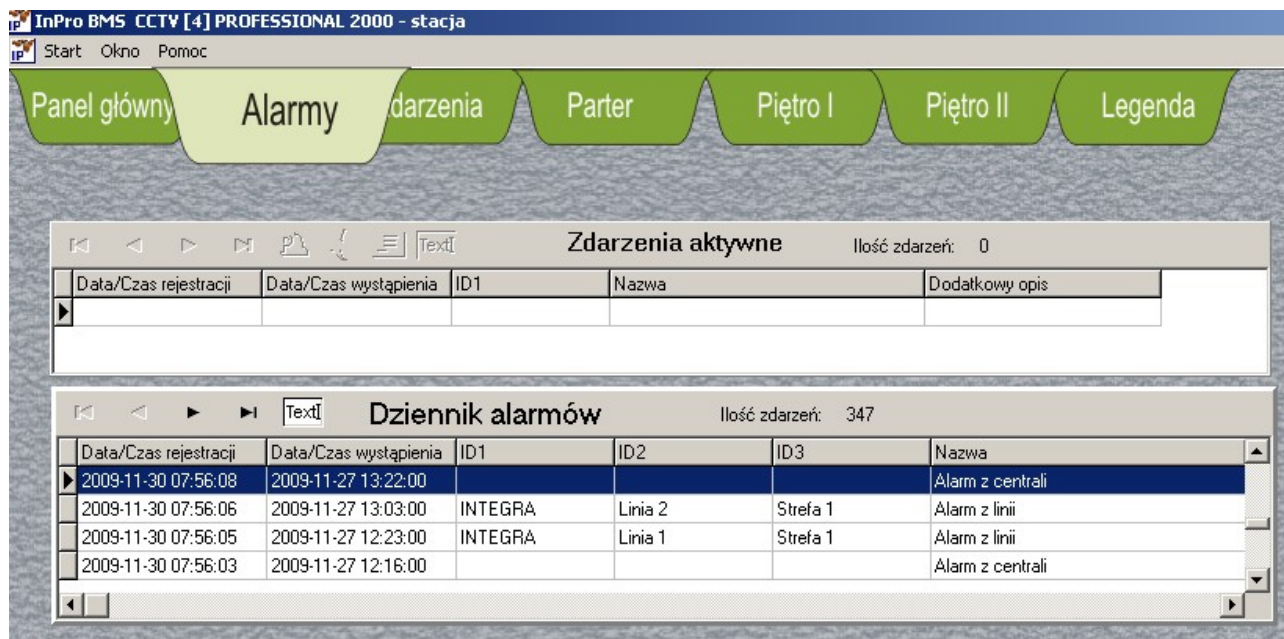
InPro BMS CCTV [4] PROFESSIONAL 2000 - stacja

Start Okno Pomoc

Panel główny Alarmy darzenia Parter Piętro I Piętro II Legenda

Text Zdarzenia aktywne Ilość zdarzeń: 0

| Data/Czas rejestracji | Data/Czas wystąpienia | ID1 | Nazwa | Dodatkowy opis |
|---|---|---|---|---|
| | | | | |

Text Dziennik alarmów Ilość zdarzeń: 347

| Data/Czas rejestracji | Data/Czas wystąpienia | ID1 | ID2 | ID3 | Nazwa |
|---|---|---|---|---|---|
| 2009-11-30 07:56:08 | 2009-11-27 13:22:00 | | | | Alarm z centrali |
| 2009-11-30 07:56:06 | 2009-11-27 13:03:00 | INTEGRA | Linia 2 | Strefa 1 | Alarm z linii |
| 2009-11-30 07:56:05 | 2009-11-27 12:23:00 | INTEGRA | Linia 1 | Strefa 1 | Alarm z linii |
| 2009-11-30 07:56:03 | 2009-11-27 12:16:00 | | | | Alarm z centrali |